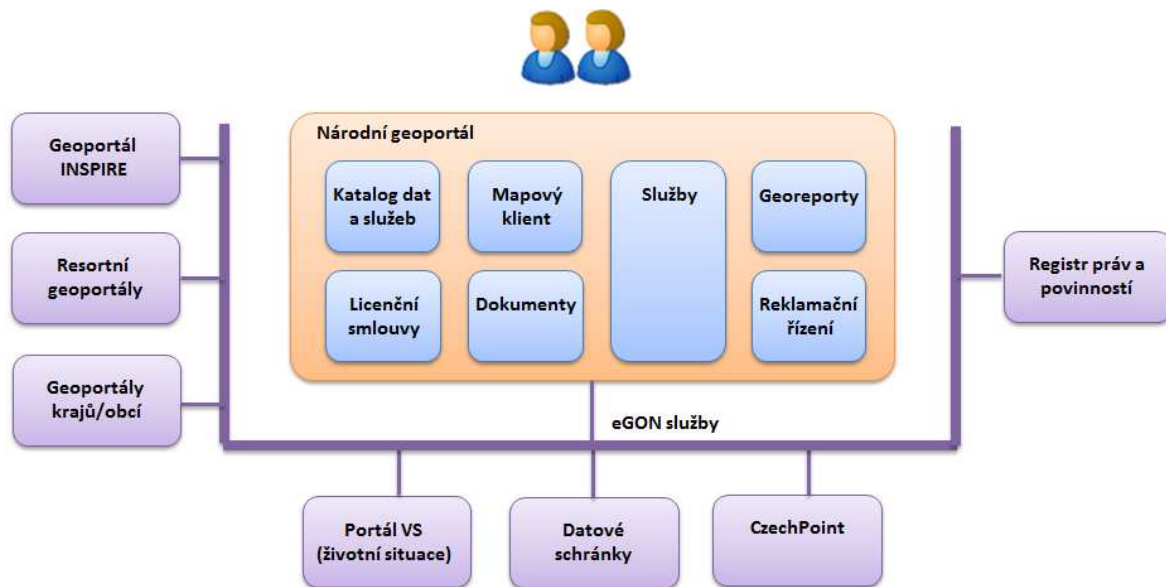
Geoportál INSPIRE

Resortní geoportály

Geoportály krajů/obcí

Národní geoportál

Katalog dat a služeb

Mapový klient

Služby

Georeporty

Licenční smlouvy

Dokumenty

Reklamační řízení

Registr práv a povinností

eGON služby

Portál VS (životní situace)

Datové schránky

CzechPoint